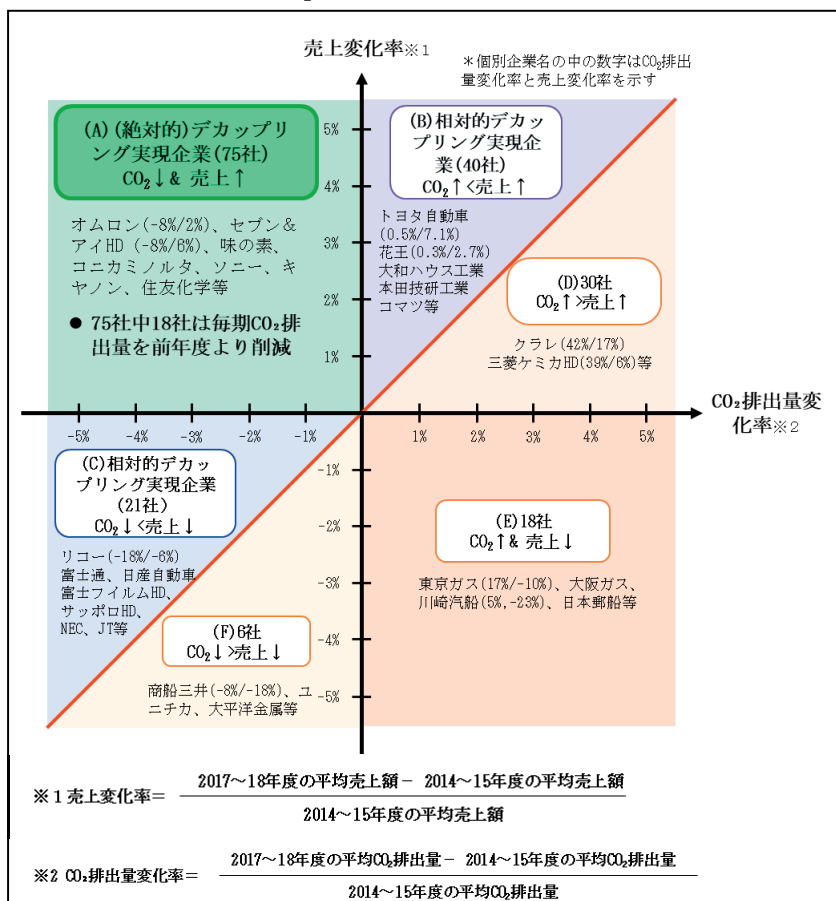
売上変化率※1

＊個別企業名の中の数字は$CO_2$排出量変化率と売上変化率を示す

(A)(絶対的)デカップリング実現企業(75社)
$CO_2$↓& 売上↑

オムロン(-8%/2%)、セブン&アイHD(-8%/6%)、味の素、コニカミノルタ、ソニー、キヤノン、住友化学等

● 75社中18社は毎期$CO_2$排出量を前年度より削減

(B)相対的デカップリング実現企業(40社)
$CO_2$↑<売上↑

トヨタ自動車(0.5%/7.1%)
花王(0.3%/2.7%)
大和ハウス工業
本田技研工業
コマツ等

(D)30社
$CO_2$↑>売上↑

クラレ(42%/17%)
三菱ケミカHD(39%/6%)等

5%
4%
3%
2%
1%
-1%
-2%
-3%
-4%
-5%

-5%
-4%
-3%
-2%
-1%
1%
2%
3%
4%
5%

$CO_2$排出量変化率※2

(C)相対的デカップリング実現企業(21社)
$CO_2$↓<売上↓

リコー(-18%/-6%)
富士通、日産自動車
富士フイルムHD、
サッポロHD、
NEC、JT等

(E)18社
$CO_2$↑& 売上↓

東京ガス(17%/-10%)、大阪ガス、川崎汽船(5%,-23%)、日本郵船等

(F)6社
$CO_2$↓>売上↓

商船三井(-8%/-18%)、ユニチカ、大平洋金属等

※1 売上変化率＝ $\frac{2017〜18年度の平均売上額－2014〜15年度の平均売上額}{2014〜15年度の平均売上額}$

※2 $CO_2$排出量変化率＝ $\frac{2017〜18年度の平均CO_2排出量－2014〜15年度の平均CO_2排出量}{2014〜15年度の平均CO_2排出量}$